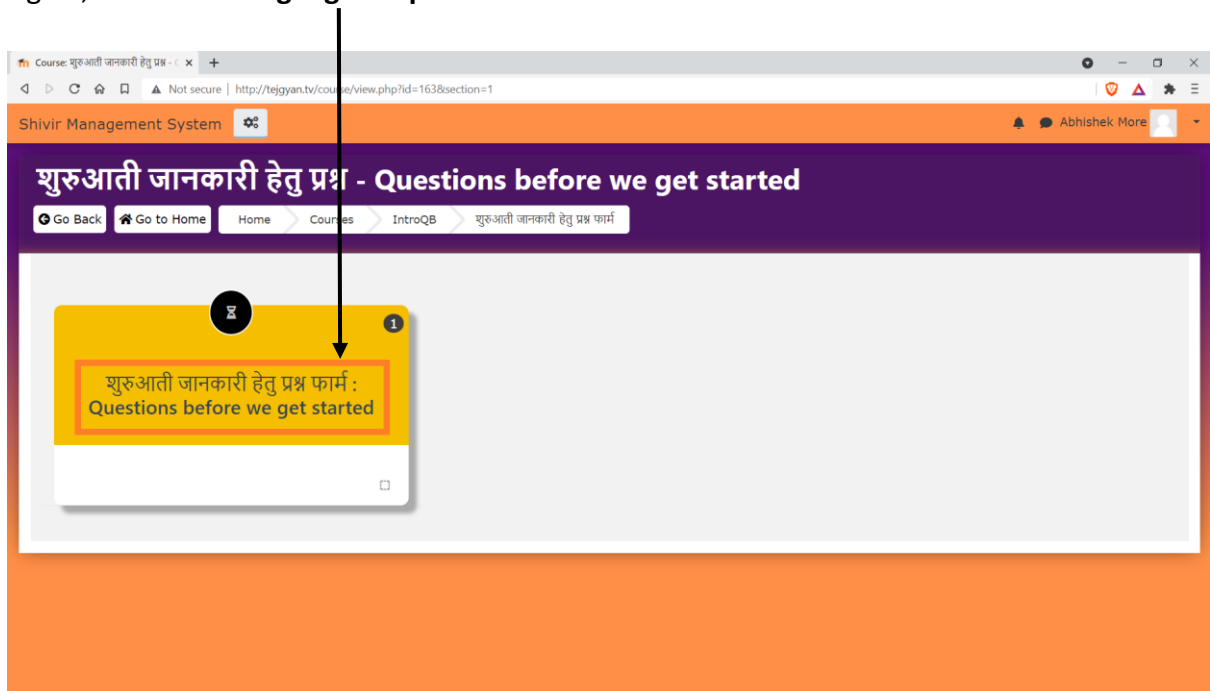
right, click on the highlighted p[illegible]

Course: शुरुआती जानकारी हेतु प्रश्न - Q ×

Not secure | http://tejgyan.tv/course/view.php?id=163&section=1

Shivir Management System

Abhishek More

शुरुआती जानकारी हेतु प्रश्न - Questions before we get started

Go Back   Go to Home   Home   Courses   IntroQB   शुरुआती जानकारी हेतु प्रश्न फार्म

1

शुरुआती जानकारी हेतु प्रश्न फार्म : Questions before we get started